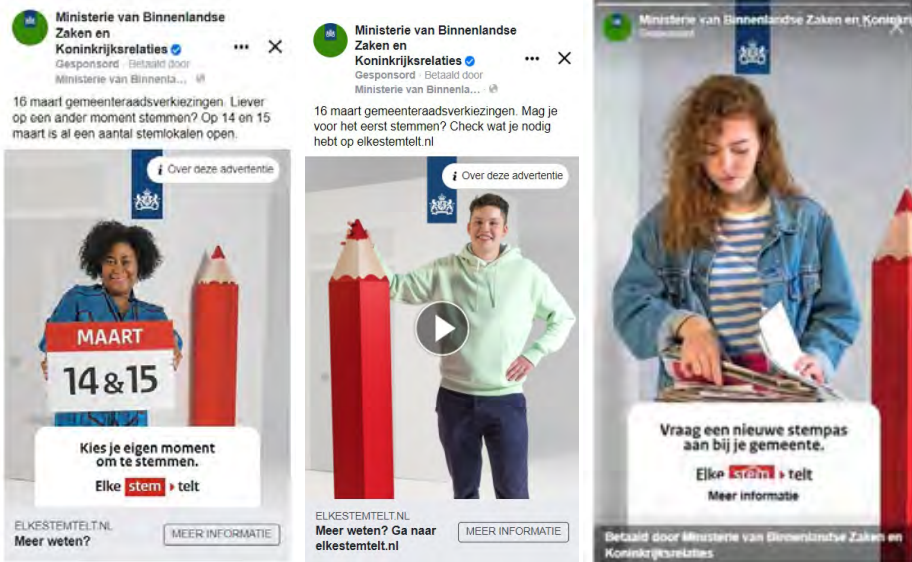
Ministerie van Binnenlandse Zaken en Koninkrijksrelaties
Gesponsord · Betaald door Ministerie van Binnenla...

16 maart gemeenteraadsverkiezingen. Liever op een ander moment stemmen? Op 14 en 15 maart is al een aantal stemlokalen open.

Over deze advertentie

MAART
14 & 15

Kies je eigen moment om te stemmen.
Elke stem telt

ELKESTEMTELT.NL
Meer weten?
MEER INFORMATIE

Ministerie van Binnenlandse Zaken en Koninkrijksrelaties
Gesponsord · Betaald door Ministerie van Binnenla...

16 maart gemeenteraadsverkiezingen. Mag je voor het eerst stemmen? Check wat je nodig hebt op elkestemtelt.nl

Over deze advertentie

ELKESTEMTELT.NL
Meer weten? Ga naar elkestemtelt.nl
MEER INFORMATIE

Ministerie van Binnenlandse Zaken en Koninkrijk
Gesponsord

Vraag een nieuwe stempas aan bij je gemeente.
Elke stem telt
Meer informatie

Betaald door Ministerie van Binnenlandse Zaken en Koninkrijksrelaties